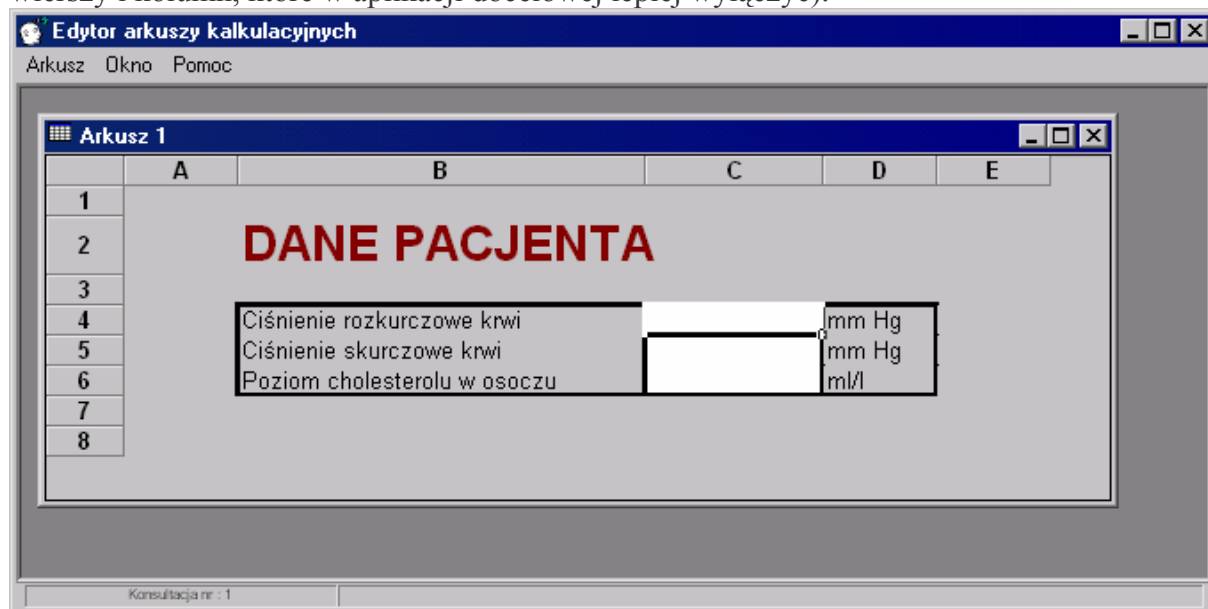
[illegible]

Edytor arkuszy kalkulacyjnych

Arkusz Okno Pomoc

Arkusz 1

| | A | B | C | D | E |
|---|---|---|---|---|---|
| 1 | | | | | |
| 2 | | DANE PACJENTA | | | |
| 3 | | | | | |
| 4 | | Ciśnienie rozkurczowe krwi | | mm Hg | |
| 5 | | Ciśnienie skurczowe krwi | | mm Hg | |
| 6 | | Poziom cholesterolu w osoczu | | ml/l | |
| 7 | | | | | |
| 8 | | | | | |

Konsultacja nr : 1